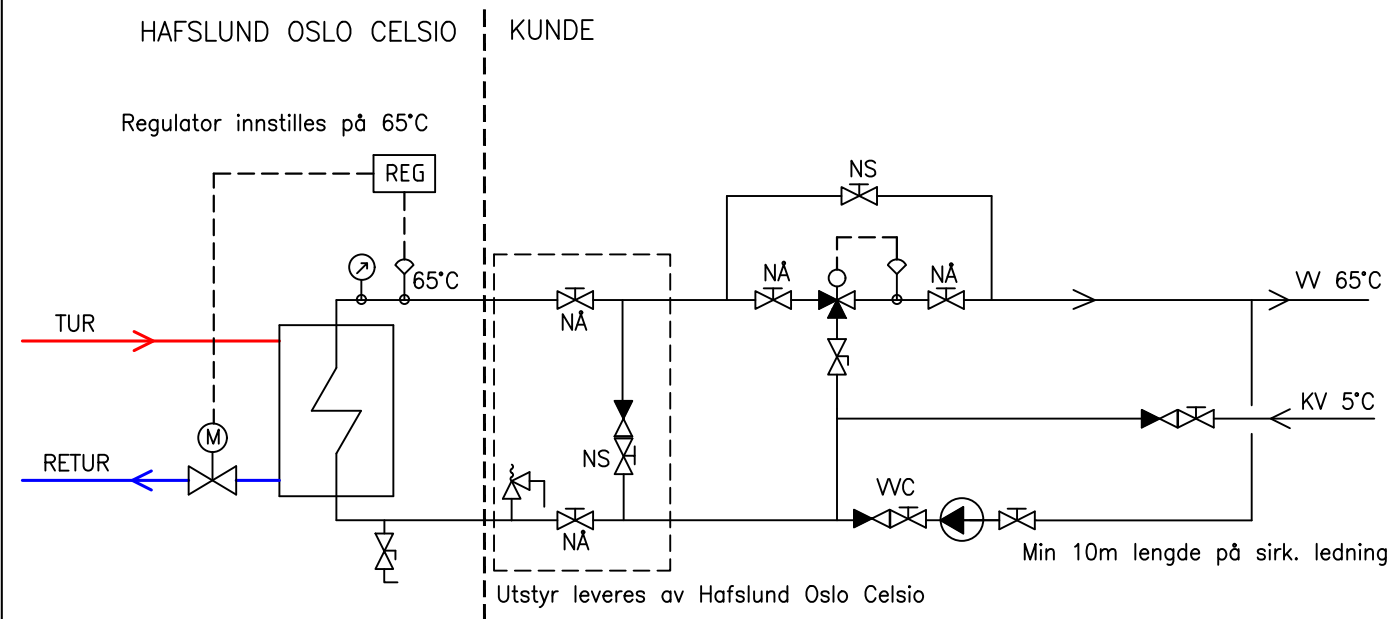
HAFSLUND OSLO CELSIO

KUNDE

Regulator innstilles på 65°C

REG

65°C

TUR

RETUR

M

NÅ

NS

NÅ

NS

NÅ

NÅ

W 65°C

KV 5°C

WC

Min 10m lengde på sirk. ledning

Utstyr leveres av Hafslund Oslo Celsio